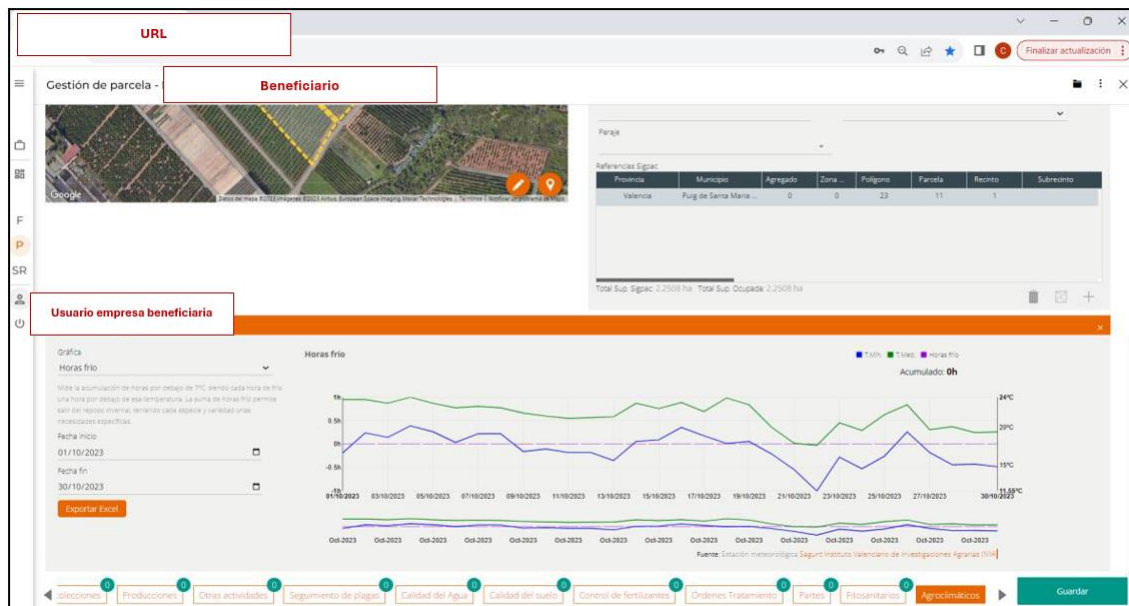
URL

Finalizar actualización

Gestión de parcela -

Beneficiario

Google

Datos del mapa ©2023 Imágenes ©2023 Airbus, European Space Imaging, Maxar Technologies | Términos | Notificar un problema de Maps

Paraje

Referencias Sigpac

| Provincia | Municipio | Agregado | Zona ... | Polígono | Parcela | Recinto | Subrecinto |
|---|---|---|---|---|---|---|---|
| Valencia | Puig de Santa Maria ... | 0 | 0 | 23 | 11 | 1 | |

Total Sup. Sigpac: 2,2508 ha Total Sup. Ocupada: 2,2508 ha

F
P
SR

Usuario empresa beneficiaria

Gráfica

Horas frío

Mide la acumulación de horas por debajo de 7ºC, siendo cada hora de frío una hora por debajo de esa temperatura. La suma de horas frío permite salir del reposo invernal, teniendo cada especie y variedad unas necesidades específicas.

Fecha inicio

01/10/2023

Fecha fin

30/10/2023

Exportar Excel

Horas frío

T.Min T.Med Horas frío

Acumulado: 0h

1h
0.5h
0h
-0.5h
-1h

24ºC
20ºC
15ºC
11,55ºC

01/10/2023 03/10/2023 05/10/2023 07/10/2023 09/10/2023 11/10/2023 13/10/2023 15/10/2023 17/10/2023 19/10/2023 21/10/2023 23/10/2023 25/10/2023 27/10/2023 30/10/2023

Oct-2023 Oct-2023 Oct-2023 Oct-2023 Oct-2023 Oct-2023 Oct-2023 Oct-2023 Oct-2023 Oct-2023 Oct-2023 Oct-2023 Oct-2023 Oct-2023 Oct-2023

Fuente: Estación meteorológica Sagunt Instituto Valenciano de Investigaciones Agrarias (IVIA)

0 olecciones 0 Producciones 0 Otras actividades 0 Seguimiento de plagas 0 Calidad del Agua 0 Calidad del suelo 0 Control de fertilizantes 0 Ordenes Tratamiento 0 Partes 0 Fitosanitarios Agroclimáticos

Guardar